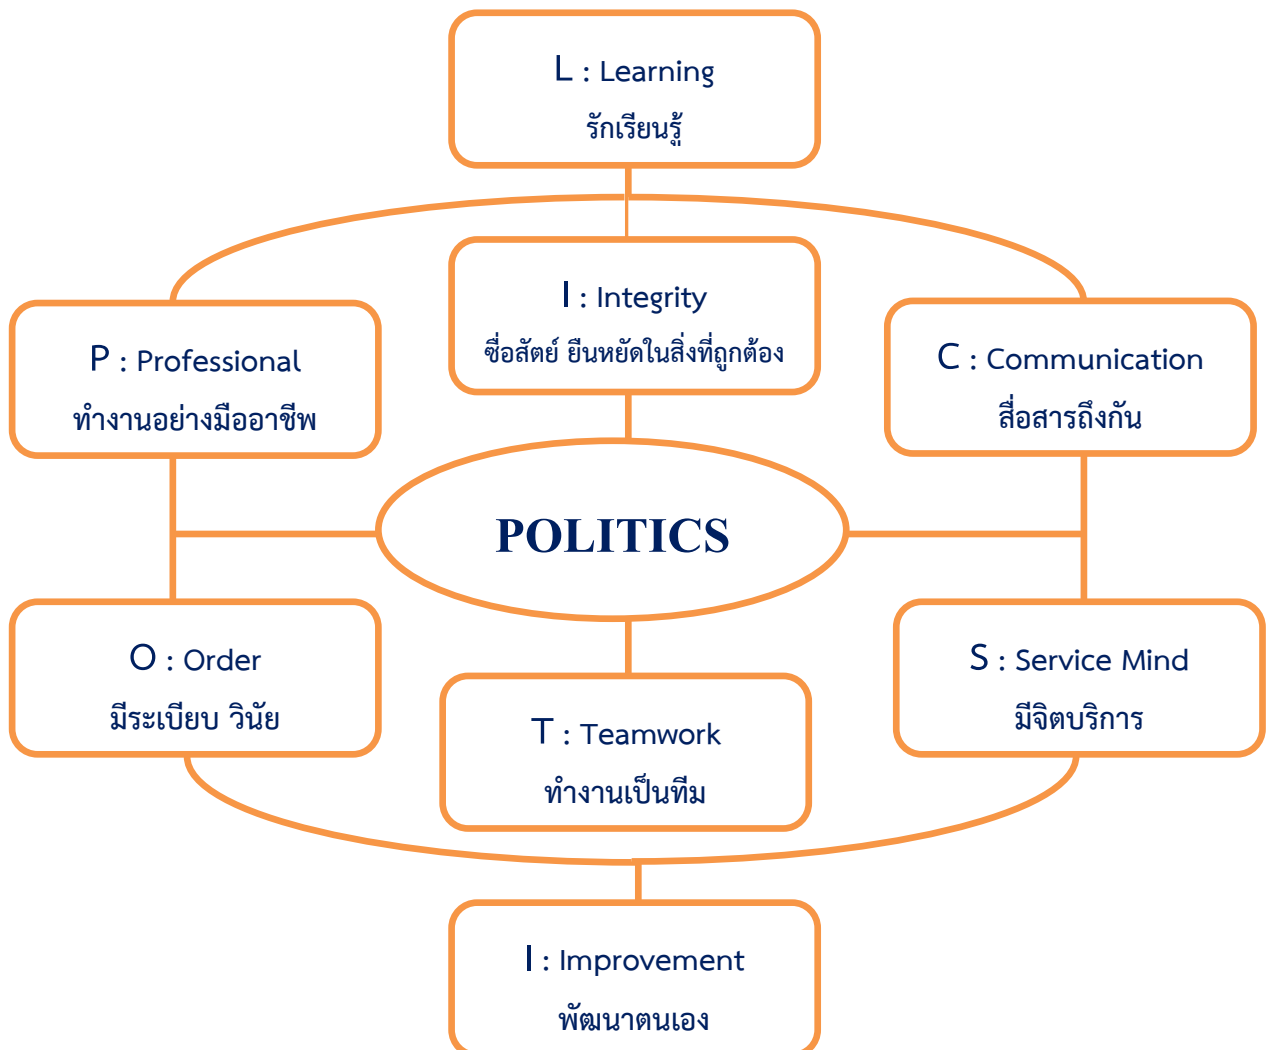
L : Learning
รักเรียนรู้

I : Integrity
ซื่อสัตย์ ยืนหยัดในสิ่งที่ถูกต้อง

P : Professional
ทำงานอย่างมืออาชีพ

C : Communication
สื่อสารถึงกัน

POLITICS

O : Order
มีระเบียบ วินัย

T : Teamwork
ทำงานเป็นทีม

S : Service Mind
มีจิตบริการ

I : Improvement
พัฒนาตนเอง